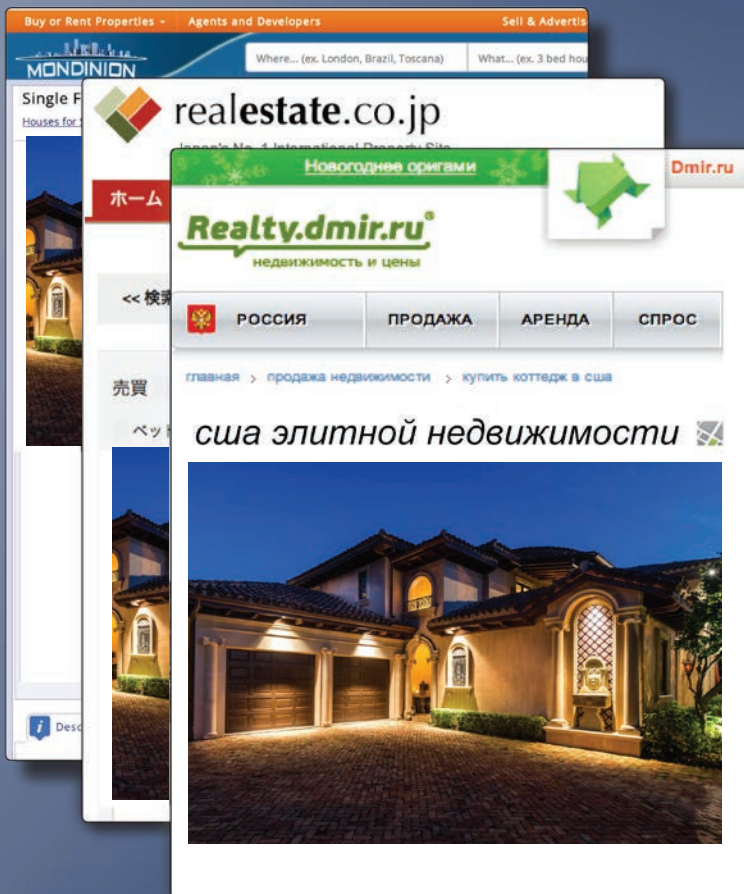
Buy or Rent Properties ▾ Agents and Developers Sell & Advertis

MONDINION

Where... (ex. London, Brazil, Toscana) What... (ex. 3 bed hou

Single F

Houses for

Desc

realestate.co.jp

Japan's No. 1 International Property Site

ホーム

<< 検索

売買

ベッ

Новогодние оригами Dmir.ru

Realty.dmir.ru®

недвижимость и цены

РОССИЯ ПРОДАЖА АРЕНДА СПРОС

главная > продажа недвижимости > купить коттедж в сша

сша элитной недвижимости